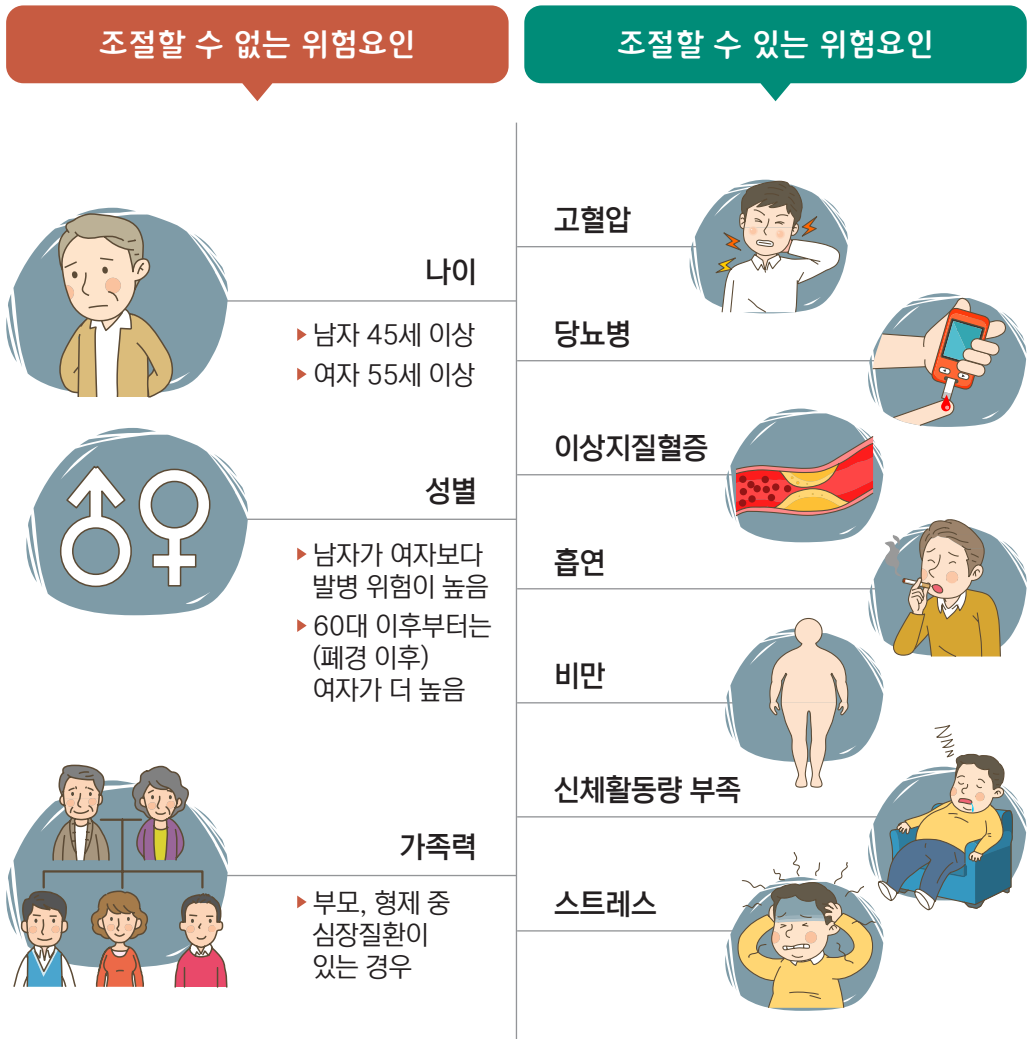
조절할 수 없는 위험요인

나이

▸ 남자 45세 이상
▸ 여자 55세 이상

성별

▸ 남자가 여자보다 발병 위험이 높음
▸ 60대 이후부터는 (폐경 이후) 여자가 더 높음

가족력

▸ 부모, 형제 중 심장질환이 있는 경우

조절할 수 있는 위험요인

고혈압

당뇨병

이상지질혈증

흡연

비만

신체활동량 부족

스트레스